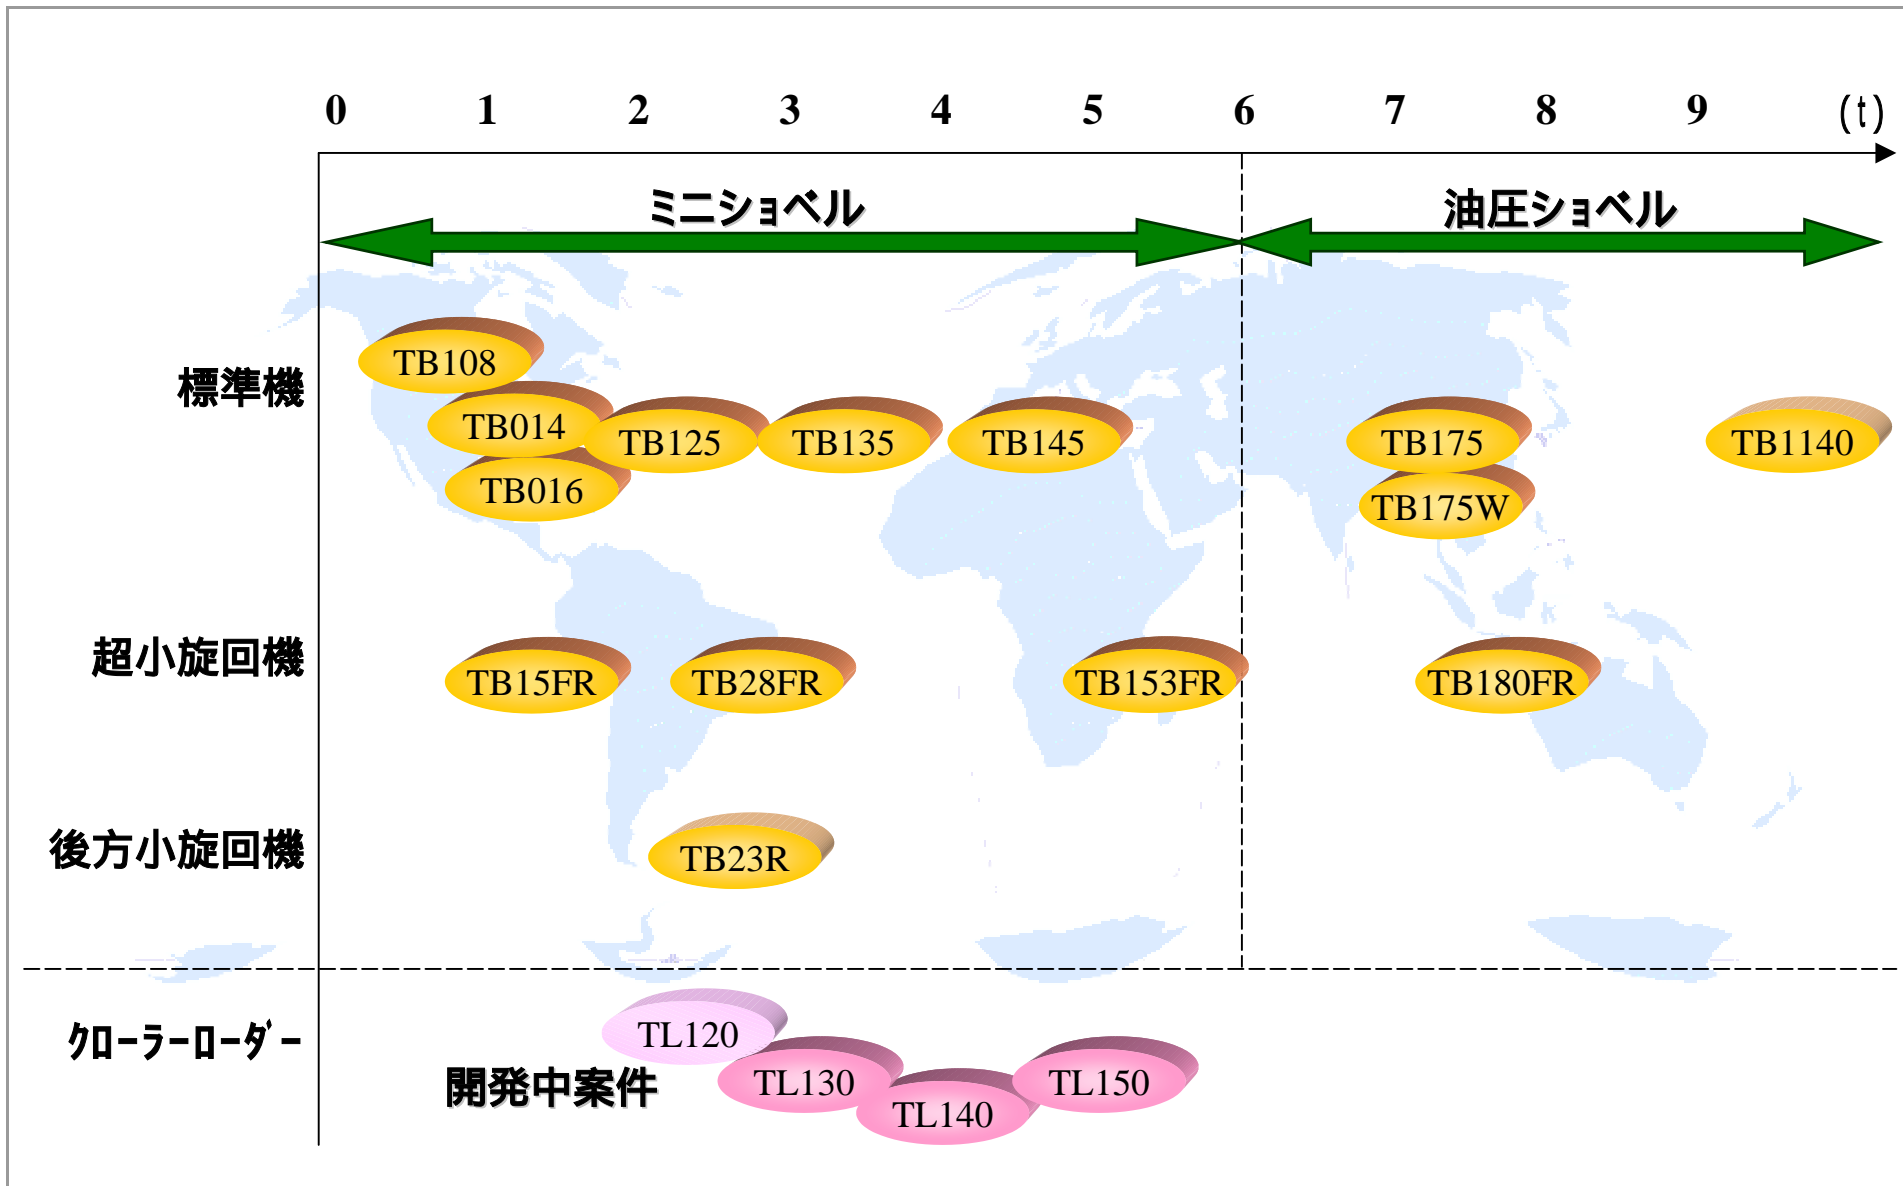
0 1 2 3 4 5 6 7 8 9 (t)

ミニショベル

油圧ショベル

標準機

TB108

TB014

TB125

TB135

TB145

TB175

TB1140

TB016

TB175W

超小旋回機

TB15FR

TB28FR

TB153FR

TB180FR

後方小旋回機

TB23R

クローラーローダー

TL120

開発中案件

TL130

TL140

TL150